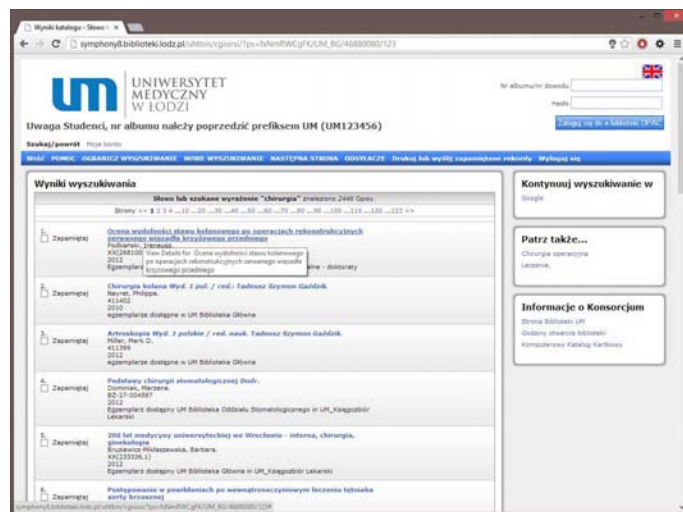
Wyniki katalogu - Slowo k ×

symphony8.biblioteki.lodz.pl/uhtbin/cgisirsi/?ps=fxNmRWCgFK/UM_BG/46880080/123

UNIWERSYTET MEDYCZNY W ŁODZI

Nr albumu/nr dowodu
Hasło
Zaloguj się do e-Biblioteki OPAC

Uwaga Studenci, nr albumu należy poprzedzić prefiksem UM (UM123456)

Szukaj/powrót Moje konto

Wróć POMOC OGRANICZ WYSZUKIWANIE NOWE WYSZUKIWANIE NASTĘPNA STRONA ODSYŁACZE Drukuj lub wyślij zapamiętane rekordy Wyloguj się

Wyniki wyszukiwania

Słowo lub szukane wyrażenie "chirurgia" znaleziono 2446 Opisy.

Strony << 1 2 3 4 ...10 ...20 ...30 ...40 ...50 ...60 ...70 ...80 ...90 ...100 ...110 ...120 ...123 >>

1. Zapamiętaj
Ocena wydolności stawu kolanowego po operacjach rekonstrukcyjnych osrodkowego więzadła krzyżowego przedniego
Podlaski, Ireneusz.
XXC268100
2012
Egzemplarz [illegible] ne - doktoraty
View Details for: Ocena wydolności stawu kolanowego po operacjach rekonstrukcyjnych osrodkowego więzadła krzyżowego przedniego

2. Zapamiętaj
Chirurgia kolana Wyd. 1 pol. / red.: Tadeusz Szymon Gaździk.
Neyret, Philippe.
411402
2010
egzemplarze dostępne w UM Biblioteka Główna

3. Zapamiętaj
Artroskopia Wyd. 1 polskie / red. nauk. Tadeusz Szymon Gaździk.
Miller, Mark D.
411399
2012
egzemplarze dostępne w UM Biblioteka Główna

4. Zapamiętaj
Podstawy chirurgii stomatologicznej Dodr.
Dominiak, Marzena.
BZ-27-004587
Egzemplarz dostępny UM Biblioteka Oddziału Stomatologicznego in UM_Księgozbiór Lekarski

5. Zapamiętaj
200 lat medycyny uniwersyteckiej we Wrocławiu - interna, chirurgia, ginekologia
Brzękiewicz-Mikłaszewska, Barbara.
XXC(233336.1)
2012
Egzemplarz dostępny UM Biblioteka Główna in UM_Księgozbiór Lekarski

6. Zapamiętaj
Postępowanie w powikłaniach po wewnątrznaczyniowym leczeniu tętniaka aorty brzusznej

Kontynuuj wyszukiwanie w
Google

Patrz także...
Chirurgia operacyjna
Leczenie.

Informacje o Konsorcjum
Strona Biblioteki UM
Godziny otwarcia biblioteki
Komputerowy Katalog Kartkowy

symphony8.biblioteki.lodz.pl/uhtbin/cgisirsi/?ps=fxNmRWCgFK/UM_BG/46880080/123#